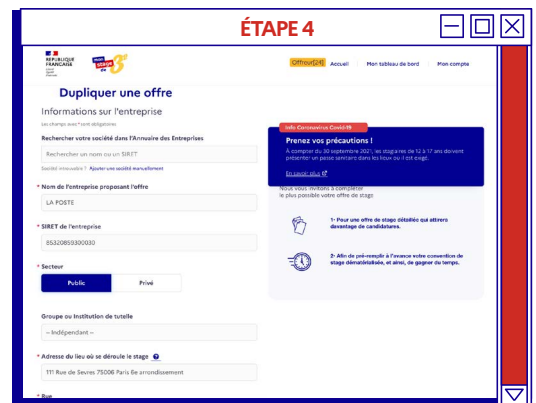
ÉTAPE 4

RÉPUBLIQUE FRANÇAISE

mon stage de 3e

Offres(24) Accueil Mon tableau de bord Mon compte

Dupliquer une offre

Informations sur l'entreprise

Les champs avec * sont obligatoires

Rechercher votre société dans l'Annuaire des Entreprises

Rechercher un nom ou un SIRET

Société introuvable ? Ajouter une société manuellement

* Nom de l'entreprise proposant l'offre

LA POSTE

* SIRET de l'entreprise

35320855300030

* Secteur

Public

Privé

Groupe ou Institution de tutelle

-- Indépendant --

* Adresse du lieu où se déroule le stage

111 Rue de Sevres 75006 Paris 6e arrondissement

* Rue

Info Coronavirus Covid-19

Prenez vos précautions !

À compter du 30 septembre 2021, les stagiaires de 12 à 17 ans doivent présenter un passe sanitaire dans les lieux où il est exigé.

En savoir plus

Nous vous invitons à compléter le plus possible votre offre de stage

1- Pour une offre de stage détaillée qui attirera davantage de candidatures.

2- Afin de pré-remplir à l'avance votre convention de stage dématérialisée, et ainsi, de gagner du temps.